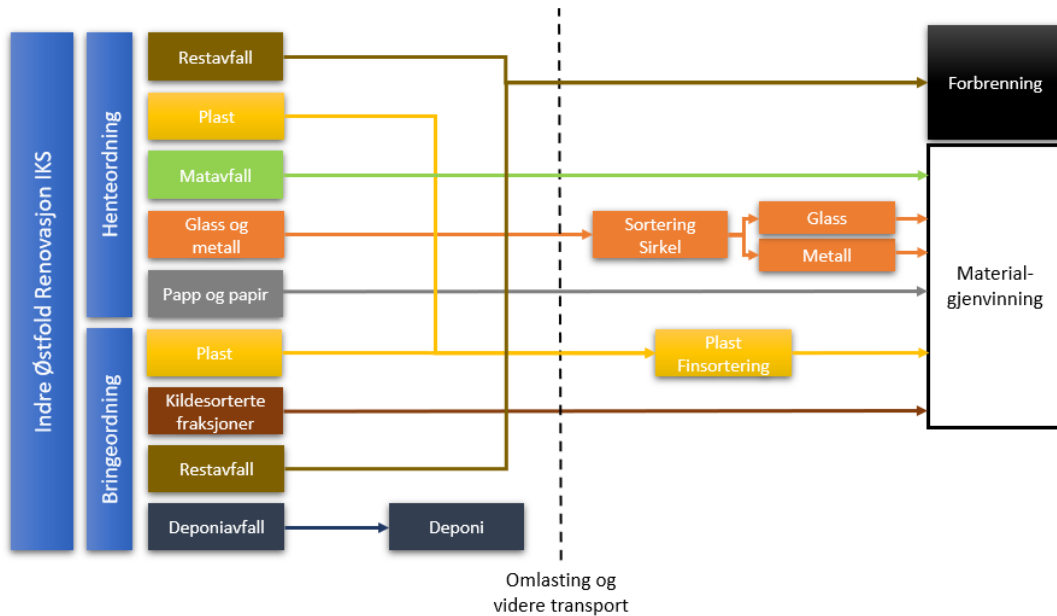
Indre Østfold Renovasjon IKS

Henteordning

Restavfall

Plast

Matavfall

Glass og metall

Papp og papir

Bringeordning

Plast

Kildesorterte fraksjoner

Restavfall

Deponiavfall

Deponi

Sortering Sirkel

Glass

Metall

Plast Finsortering

Forbrenning

Material-gjenvinning

Omlasting og videre transport